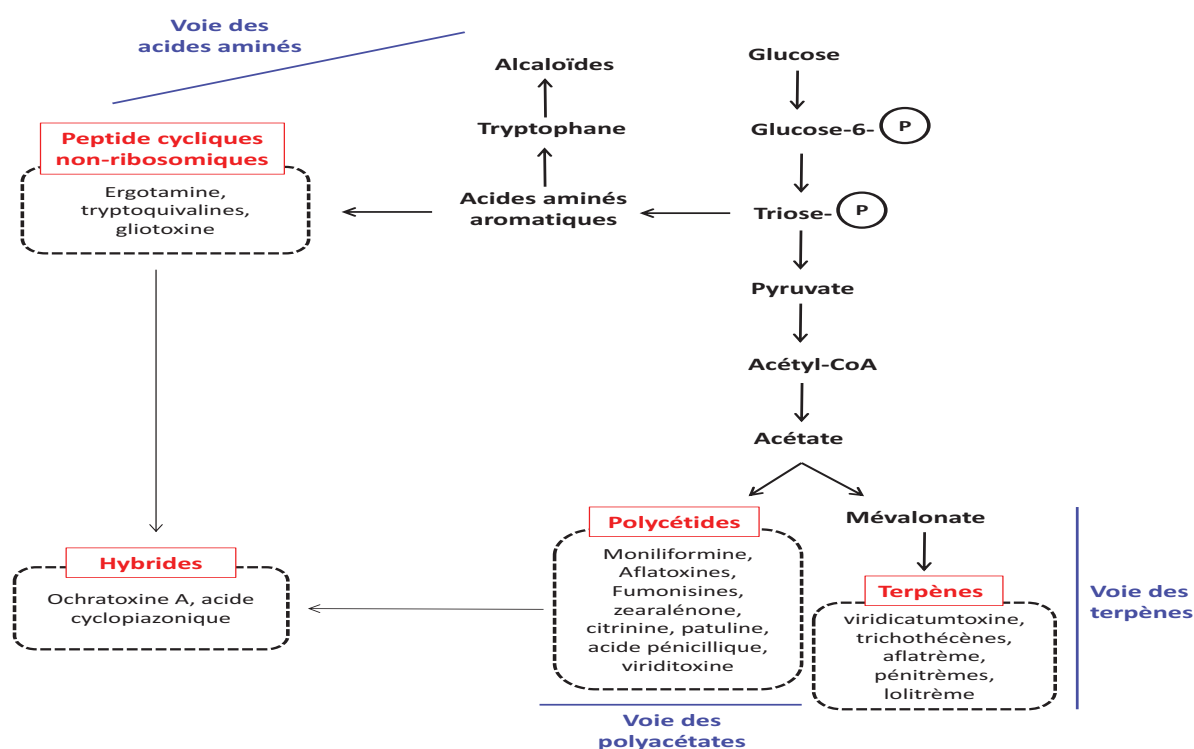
Voie des acides aminés

Alcaloïdes

Tryptophane

Acides aminés aromatiques

Glucose

Glucose-6- P

Triose- P

Pyruvate

Acétyl-CoA

Acétate

Peptide cycliques non-ribosomiques

Ergotamine, tryptoquivalines, gliotoxine

Hybrides

Ochratoxine A, acide cyclopiazonique

Polycétides

Moniliformine, Aflatoxines, Fumonisines, zearalénone, citrinine, patuline, acide pénicillique, viriditoxine

Voie des polyacétates

Mévalonate

Terpènes

viridicatumtoxine, trichothécènes, aflatrème, pénitrèmes, lolitrème

Voie des terpènes